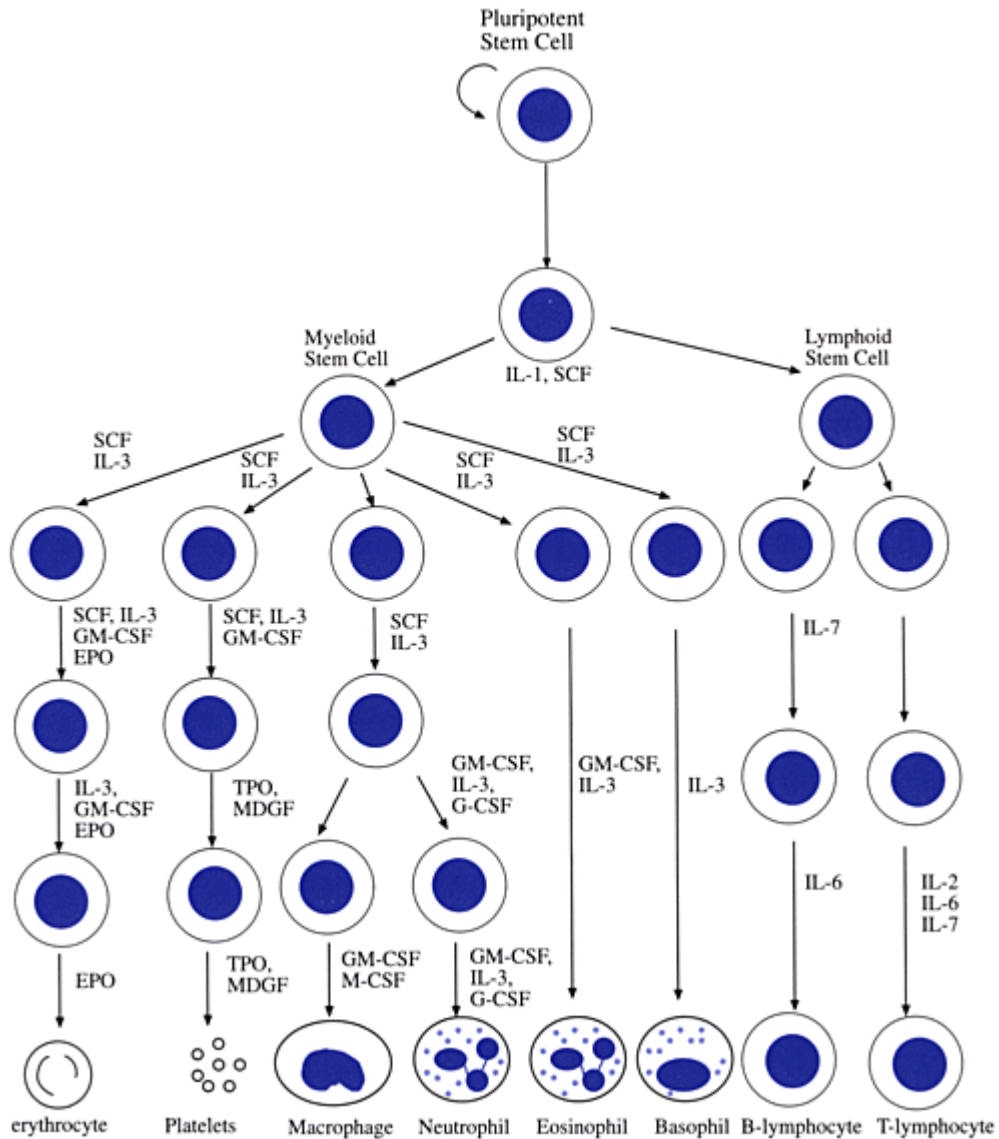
Pluripotent Stem Cell

IL-1, SCF

Myeloid Stem Cell

Lymphoid Stem Cell

SCF IL-3

SCF IL-3

SCF IL-3

SCF IL-3

SCF, IL-3 GM-CSF EPO

SCF, IL-3 GM-CSF

SCF IL-3

IL-7

IL-3, GM-CSF EPO

TPO, MDGF

GM-CSF, IL-3, G-CSF

GM-CSF, IL-3

IL-3

IL-6

IL-2 IL-6 IL-7

EPO

TPO, MDGF

GM-CSF M-CSF

GM-CSF, IL-3, G-CSF

erythrocyte

Platelets

Macrophage

Neutrophil

Eosinophil

Basophil

B-lymphocyte

T-lymphocyte